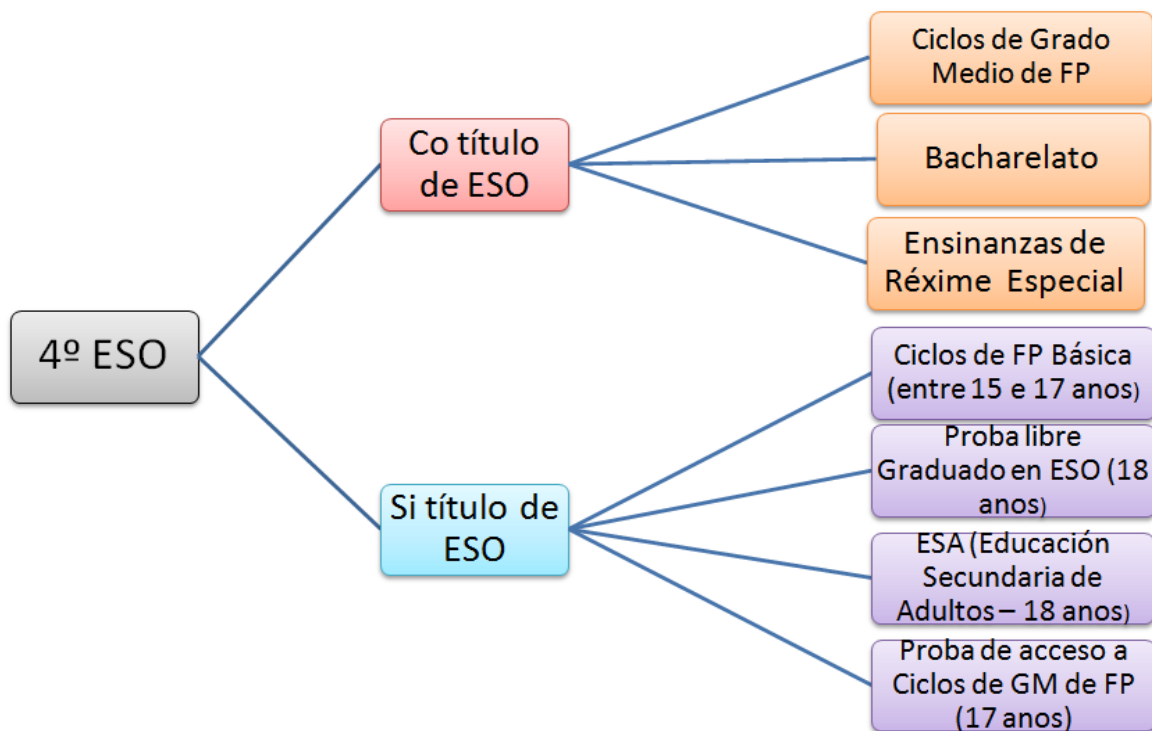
4º ESO

Co título de ESO

Ciclos de Grado Medio de FP

Bacharelato

Ensinanzas de Réxime Especial

Si título de ESO

Ciclos de FP Básica (entre 15 e 17 anos)

Proba libre Graduado en ESO (18 anos)

ESA (Educación Secundaria de Adultos – 18 anos)

Proba de acceso a Ciclos de GM de FP (17 anos)